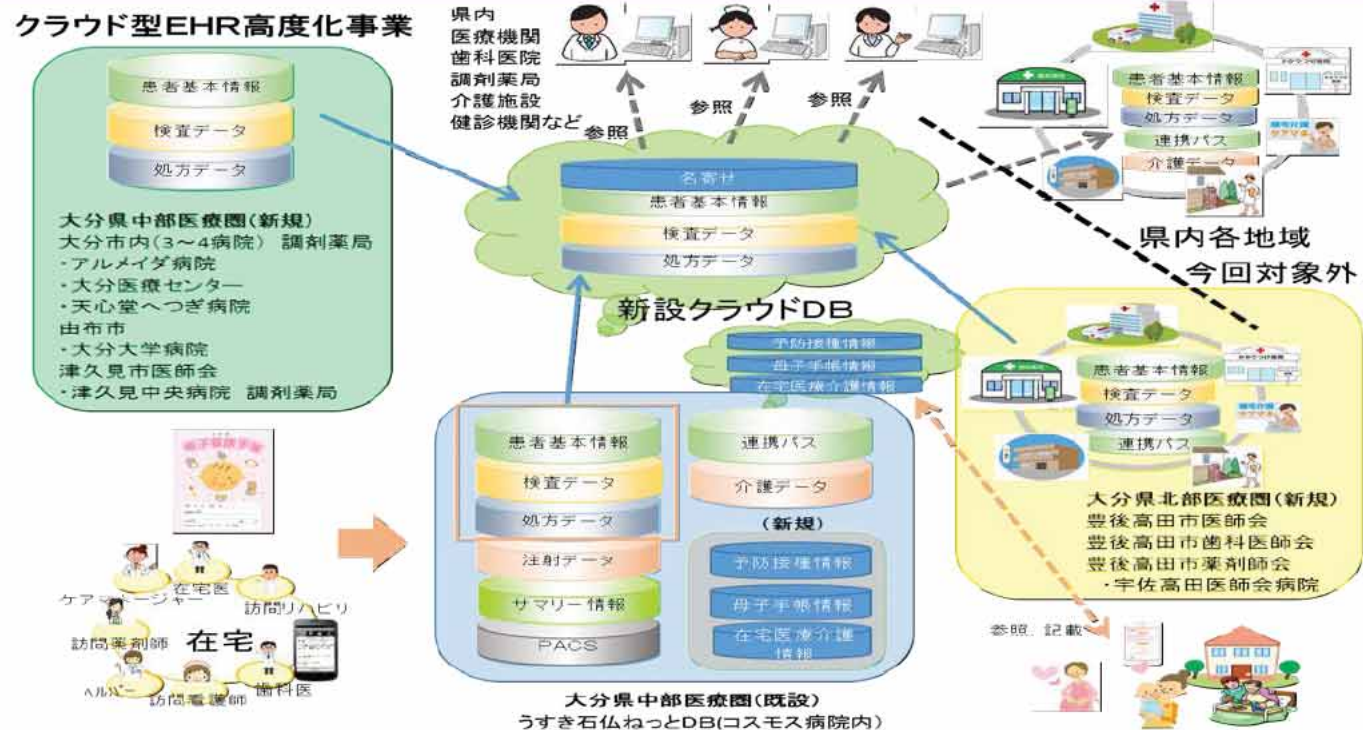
クラウド型EHR高度化事業

患者基本情報
検査データ
処方データ

大分県中部医療圏(新規)
大分市内(3～4病院) 調剤薬局
・アルメイダ病院
・大分医療センター
・天心堂へつぎ病院
由布市
・大分大学病院
津久見市医師会
・津久見中央病院 調剤薬局

県内
医療機関
歯科医院
調剤薬局
介護施設
健診機関など

参照
参照
参照

名寄せ
患者基本情報
検査データ
処方データ

新設クラウドDB

予防接種情報
母子手帳情報
在宅医療介護情報

患者基本情報
検査データ
処方データ
連携パス
介護データ

県内各地域
今回対象外

患者基本情報
検査データ
処方データ
連携パス

大分県北部医療圏(新規)
豊後高田市医師会
豊後高田市歯科医師会
豊後高田市薬剤師会
・宇佐高田医師会病院

患者基本情報
検査データ
処方データ
注射データ
サマリー情報
PACS

連携パス
介護データ
(新規)
予防接種情報
母子手帳情報
在宅医療介護情報

大分県中部医療圏(既設)
うすき石仏ねっとDB(コスモス病院内)

在宅医
ケアマネージャー
訪問リハビリ
訪問薬剤師
在宅
ヘルパー
訪問看護師
歯科医

参照、記載